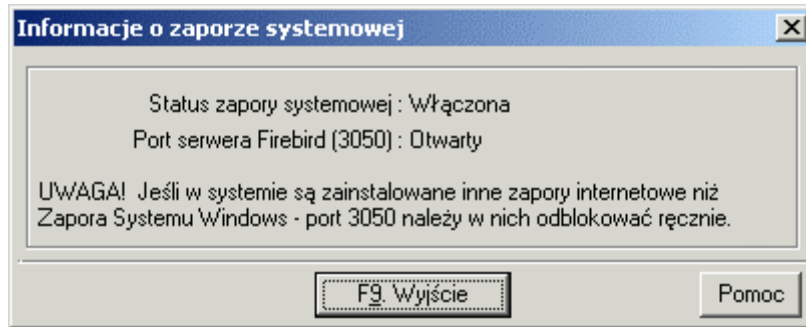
Informacje o zaporze systemowej

Status zapory systemowej : Włączona
Port serwera Firebird (3050) : Otwarty

UWAGA! Jeśli w systemie są zainstalowane inne zapory internetowe niż Zapora Systemu Windows - port 3050 należy w nich odblokować ręcznie.

F9. Wyjście

Pomoc